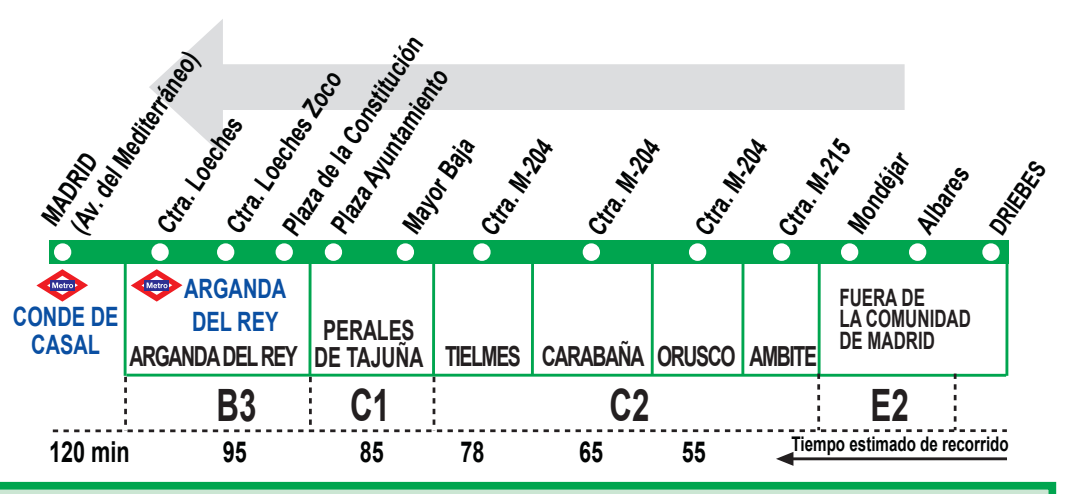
MADRID (Av. del Mediterráneo)
Ctra. Loeches
Ctra. Loeches Zoco
Plaza de la Constitución
Plaza Ayuntamiento
Mayor Baja
Ctra. M-204
Ctra. M-204
Ctra. M-204
Ctra. M-215
Mondéjar
Albares
DRIEBES

Metro
CONDE DE CASAL

Metro
ARGANDA DEL REY
ARGANDA DEL REY

PERALES DE TAJUÑA

TIELMES

CARABAÑA

ORUSCO

AMBITE

FUERA DE LA COMUNIDAD DE MADRID

B3
C1
C2
E2

120 min
95
85
78
65
55
Tiempo estimado de recorrido